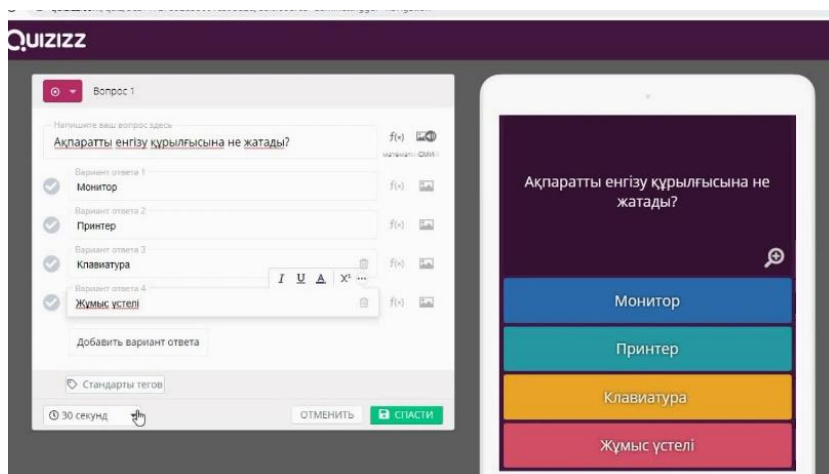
QUIZIZZ

Вопрос 1

Напишите ваш вопрос здесь

Ақпаратты енгізу құрылғысына не жатады?

f(x)

Вариант ответа 1

Монитор

f(x)

Вариант ответа 2

Принтер

f(x)

Вариант ответа 3

Клавиатура

f(x)

I U A X²

Вариант ответа 4

Жұмыс үстелі

f(x)

Добавить вариант ответа

Стандарты тегов

30 секунд

ОТМЕНИТЬ

СПАСТИ

Ақпаратты енгізу құрылғысына не жатады?

Монитор

Принтер

Клавиатура

Жұмыс үстелі